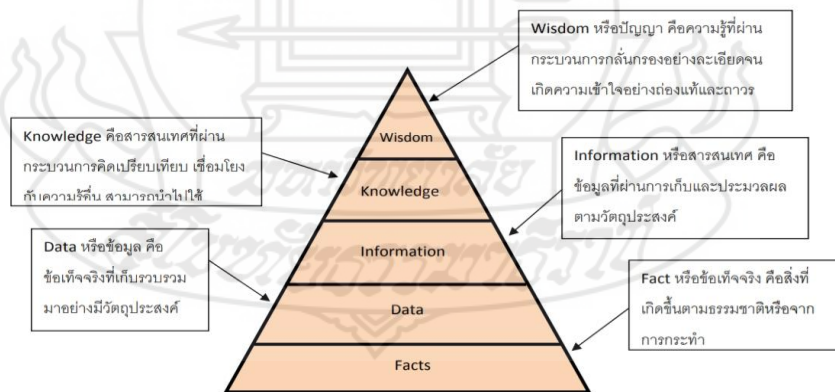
Wisdom หรือปัญญา คือความรู้ที่ผ่านกระบวนการกลั่นกรองอย่างละเอียดจนเกิดความเข้าใจอย่างถ่องแท้และถาวร

Knowledge คือสารสนเทศที่ผ่านกระบวนการคิดเปรียบเทียบ เชื่อมโยงกับความรู้อื่น สามารถนำไปใช้

Information หรือสารสนเทศ คือข้อมูลที่ผ่านการเก็บและประมวลผลตามวัตถุประสงค์

Data หรือข้อมูล คือข้อเท็จจริงที่เก็บรวบรวมมาอย่างมีวัตถุประสงค์

Fact หรือข้อเท็จจริง คือสิ่งที่เกิดขึ้นตามธรรมชาติหรือจากการกระทำ

Wisdom

Knowledge

Information

Data

Facts